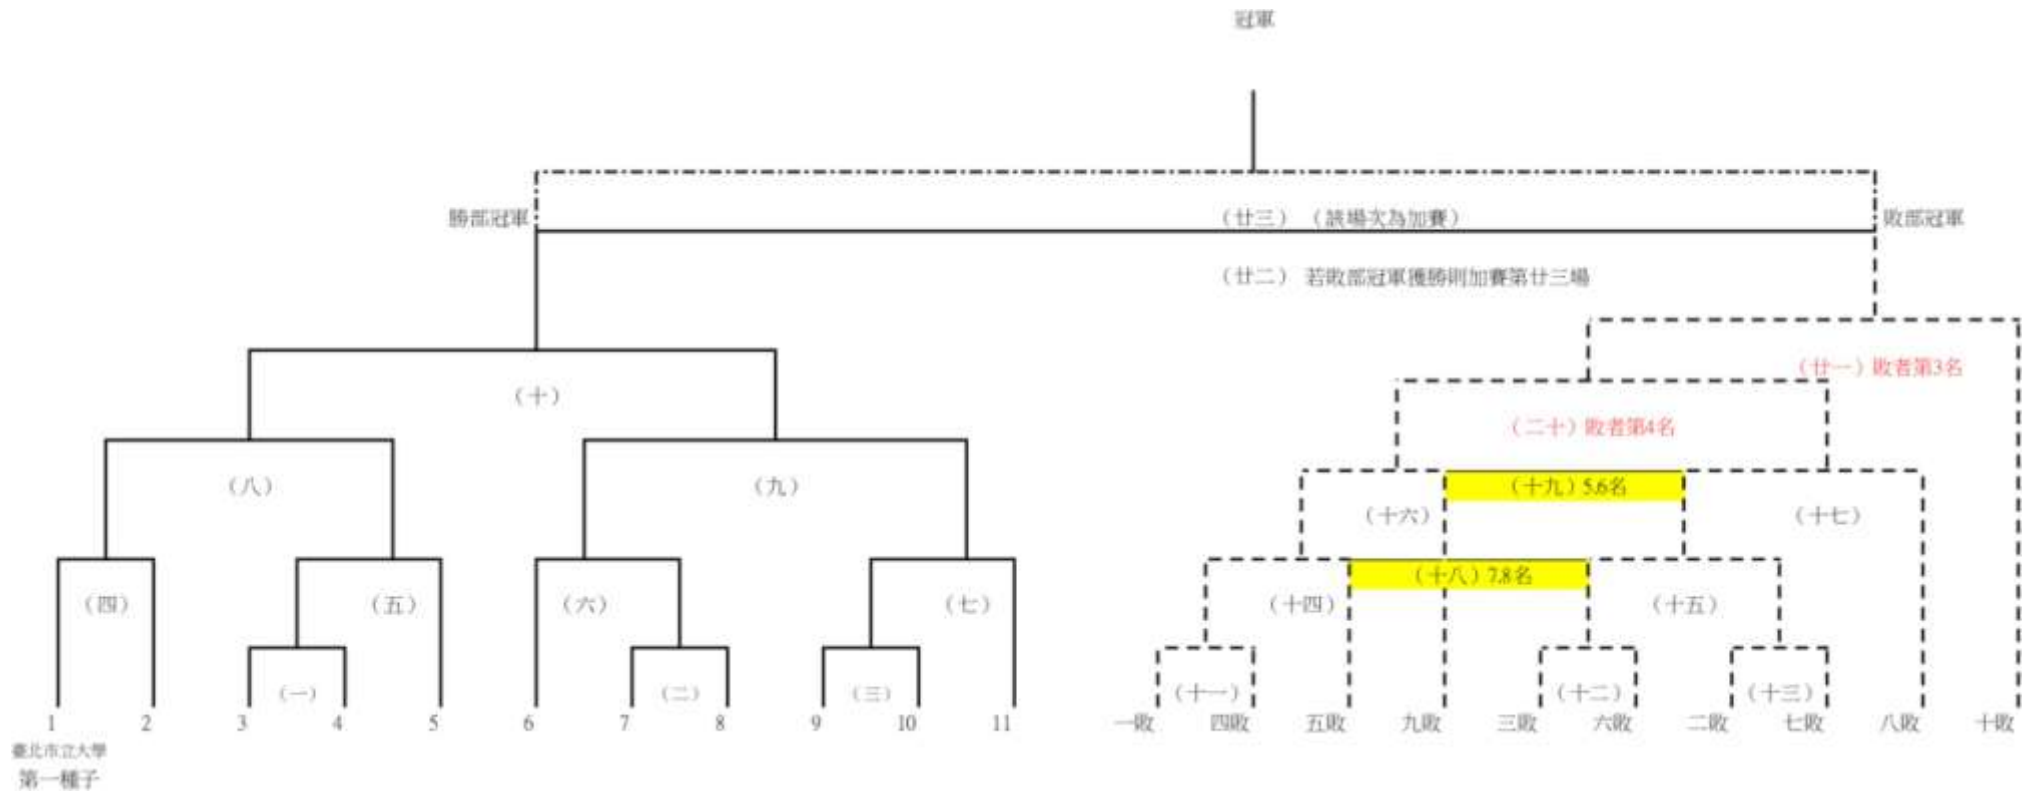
冠軍

勝部冠軍

（廿三）（該場次為加賽）

敗部冠軍

（廿二）若敗部冠軍獲勝則加賽第廿三場

（廿一）敗者第3名

（二十）敗者第4名

（十）

（八）

（九）

（十九）5.6名

（十六）

（十七）

（十八）7.8名

（四）

（五）

（六）

（七）

（十四）

（十五）

（一）

（二）

（三）

（十一）

（十二）

（十三）

1 2 3 4 5 6 7 8 9 10 11

一敗 四敗 五敗 九敗 三敗 六敗 二敗 七敗 八敗 十敗

臺北市立大學
第一種子